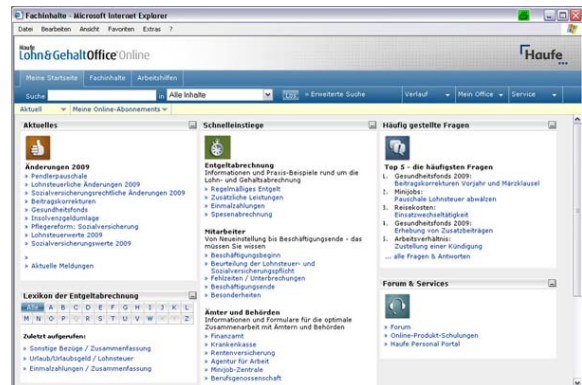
Fachinhalte - Microsoft Internet Explorer

Datei Bearbeiten Ansicht Favoriten Extras ?

Haufe Lohn&GehaltOffice Online

Haufe

Meine Startseite Fachinhalte Arbeitshilfen

Suche in Alle Inhalte » Erweiterte Suche Verlauf Mein Office Service

Aktuell Meine Online-Abonnements

Aktuelles

Änderungen 2009
» Pendlerpauschale
» Lohnsteuerliche Änderungen 2009
» Sozialversicherungsrechtliche Änderungen 2009
» Beitragskorrekturen
» Gesundheitsfonds
» Insolvenzgeldumlage
» Pflegereform: Sozialversicherung
» Lohnsteuerwerte 2009
» Sozialversicherungswerte 2009

» Aktuelle Meldungen

Lexikon der Entgeltabrechnung

A-Z A B C D E F G H I J K L M N O P Q R S T U V W Z

Zuletzt aufgerufen:
» Sonstige Bezüge / Zusammenfassung
» Urlaub/Urlaubsgeld / Lohnsteuer
» Einmalzahlungen / Zusammenfassung

Schnelleinstiege

Entgeltabrechnung
Informationen und Praxis-Beispiele rund um die Lohn- und Gehaltsabrechnung
» Regelmäßiges Entgelt
» Zusätzliche Leistungen
» Einmalzahlungen
» Spesenabrechnung

Mitarbeiter
Von Neueinstellung bis Beschäftigungsende - das müssen Sie wissen
» Beschäftigungsbeginn
» Beurteilung der Lohnsteuer- und Sozialversicherungspflicht
» Fehlzeiten / Unterbrechungen
» Beschäftigungsende
» Besonderheiten

Ämter und Behörden
Informationen und Formulare für die optimale Zusammenarbeit mit Ämtern und Behörden
» Finanzamt
» Krankenkasse
» Rentenversicherung
» Agentur für Arbeit
» Minijob-Zentrale
» Berufsgenossenschaft

Häufig gestellte Fragen

Top 5 - die häufigsten Fragen
1. Gesundheitsfonds 2009: Beitragskorrekturen Vorjahr und Märzklausel
2. Minijobs: Pauschale Lohnsteuer abwälzen
3. Reisekosten: Einsatzwechseltätigkeit
4. Gesundheitsfonds 2009: Erhebung von Zusatzbeiträgen
5. Arbeitsverhältnis: Zustellung einer Kündigung
... alle Fragen & Antworten

Forum & Services

» Forum
» Online-Produkt-Schulungen
» Haufe Personal Portal